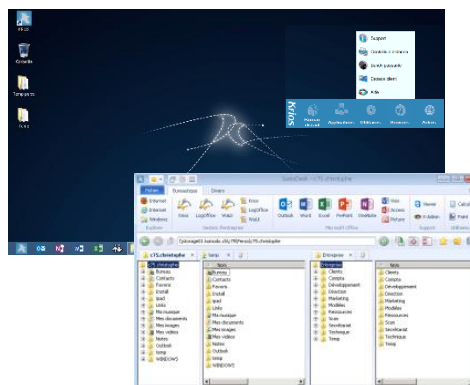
Corbeille

Temporaire

Support

Kyxos

Fichier Bureautique Divers

Internet

Internet

Windows

Outlook Word Excel PowerPoint OneNote

Bureautique

Microsoft Office

Support

\\stockage01\kairoda.utils\Windows\%\christophe

christophe

Nom

Bureau

Contacts

Favoris

Install

Ipad

Links

Ma musique

Mes documents

Mes images

Mes vidéos

Notes

Outlook

temp

WINDOWS

Entreprise

Clients

Compta

Développement

Direction

Marketing

Modèles

Ressources

Scan

Secrétariat

Technique

Temp